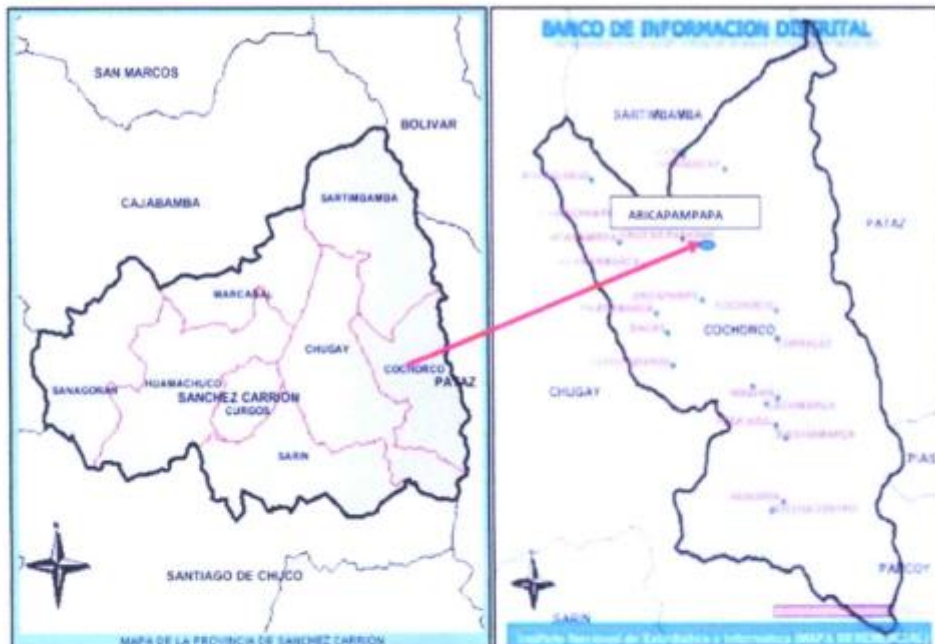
SAN MARCOS
BOLIVAR
CAJABAMBA
SARTIMGAMBA
MARCABAL
CHUGAY
COCHORCO
PATAZ
SANAGORAN
HUAMACHUCO
SANCHEZ CARRION
CURGOS
SARIN
SANTIAGO DE CHUCO
MAPA DE LA PROVINCIA DE SANCHEZ CARRION

BANCO DE INFORMACION DISTRITAL
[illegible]
SARTIMBAMBA
ARICAPAMPAPA
PATAZ
COCHORCO
CHUGAY
PIAS
PARCOY
SARIN
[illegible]